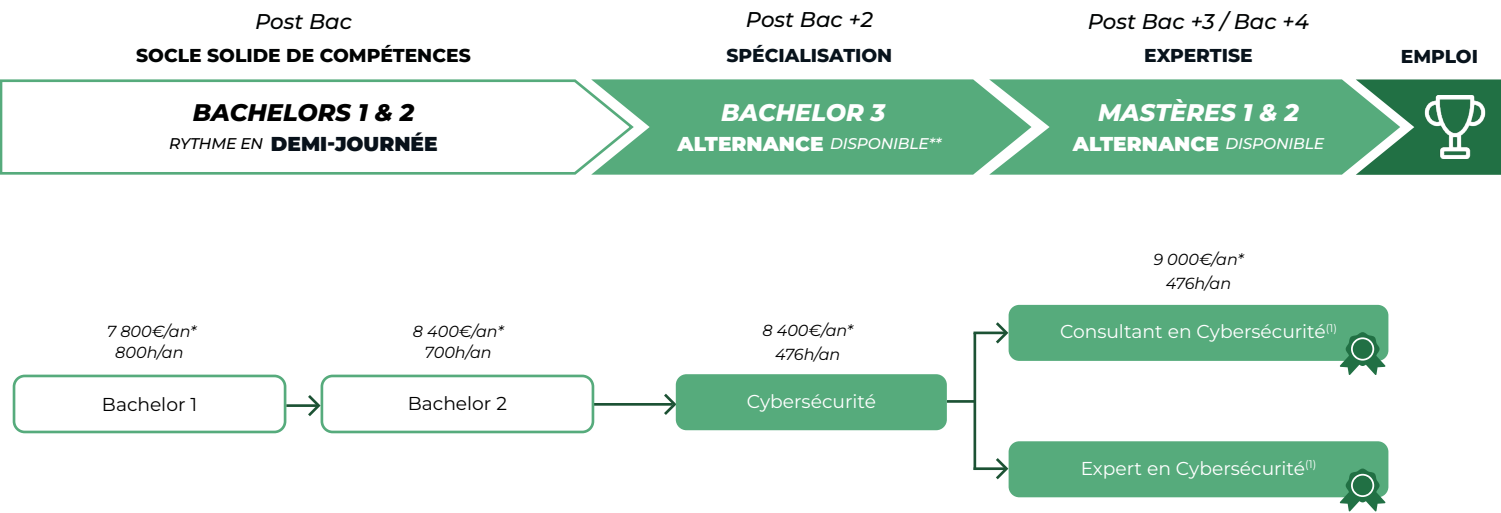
Post Bac
SOCLE SOLIDE DE COMPÉTENCES

Post Bac +2
SPÉCIALISATION

Post Bac +3 / Bac +4
EXPERTISE

EMPLOI

BACHELORS 1 & 2
RYTHME EN DEMI-JOURNÉE

BACHELOR 3
ALTERNANCE DISPONIBLE**

MASTÈRES 1 & 2
ALTERNANCE DISPONIBLE

7 800€/an*
800h/an

Bachelor 1

8 400€/an*
700h/an

Bachelor 2

8 400€/an*
476h/an

Cybersécurité

9 000€/an*
476h/an

Consultant en Cybersécurité$^{(1)}$

Expert en Cybersécurité$^{(1)}$